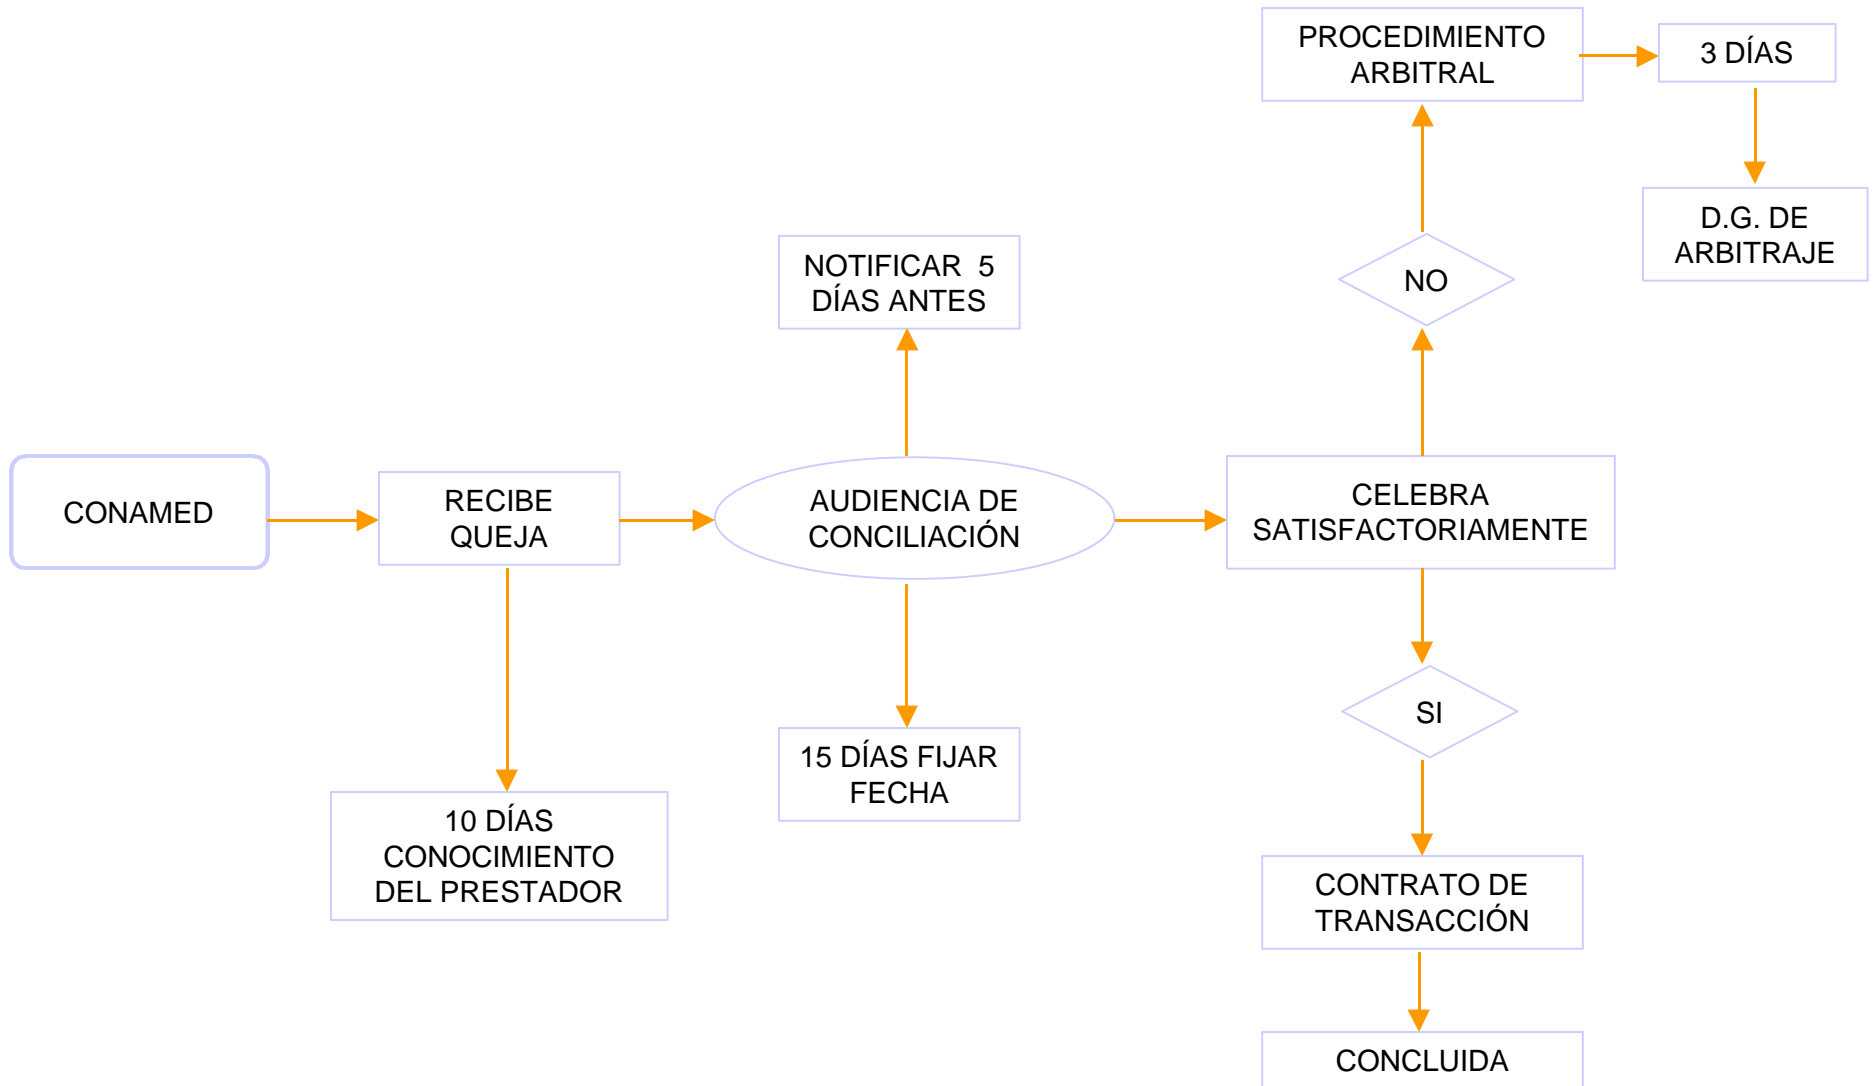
PROCEDIMIENTO ARBITRAL

3 DÍAS

D.G. DE ARBITRAJE

NOTIFICAR 5 DÍAS ANTES

NO

CONAMED

RECIBE QUEJA

AUDIENCIA DE CONCILIACIÓN

CELEBRA SATISFACTORIAMENTE

SI

10 DÍAS CONOCIMIENTO DEL PRESTADOR

15 DÍAS FIJAR FECHA

CONTRATO DE TRANSACCIÓN

CONCLUIDA